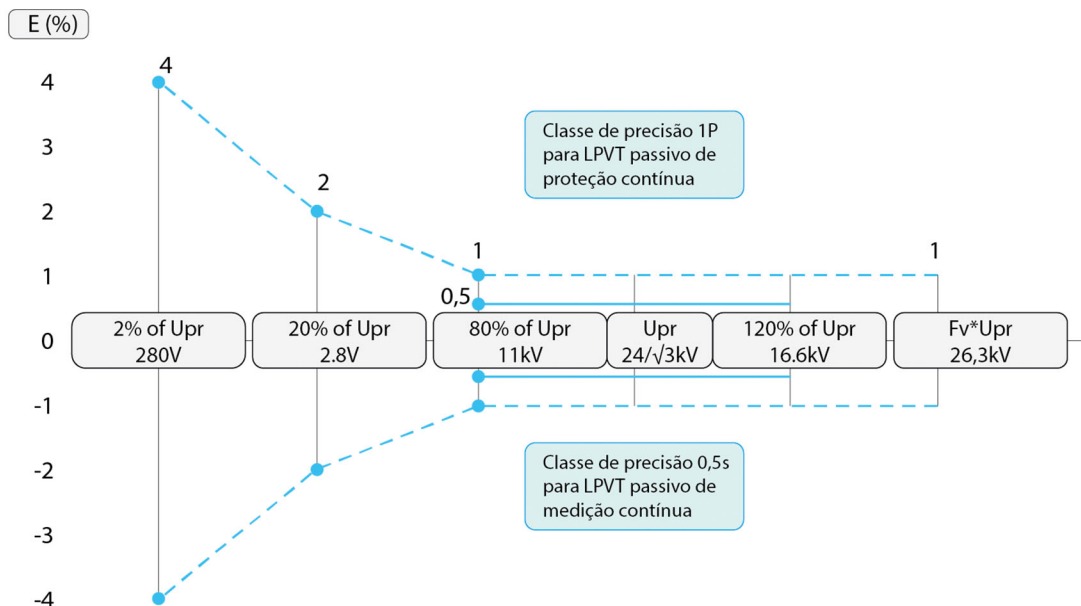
E (%)

4
3
2
1
0
-1
-2
-3
-4

4
2
1
0,5
1

Classe de precisão 1P para LPVT passivo de proteção contínua

2% of Upr 280V

20% of Upr 2.8V

80% of Upr 11kV

Upr $24/\sqrt{3}$kV

120% of Upr 16.6kV

Fv*Upr 26,3kV

Classe de precisão 0,5s para LPVT passivo de medição contínua